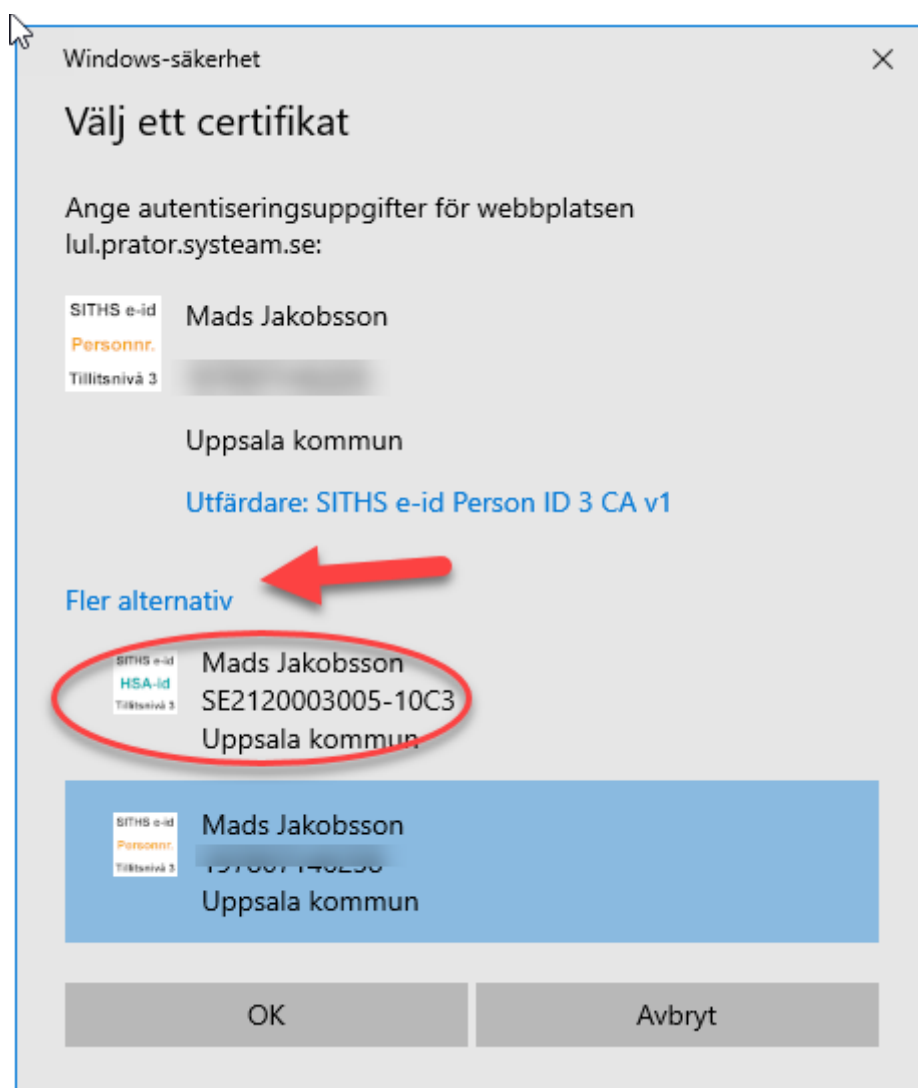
Windows-säkerhet

Välj ett certifikat

Ange autentiseringsuppgifter för webbplatsen lul.prator.systeam.se:

SITHS e-id
Personnr.
Tillitsnivå 3

Mads Jakobsson

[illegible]

Uppsala kommun

Utfärdare: SITHS e-id Person ID 3 CA v1

Fler alternativ

SITHS e-id
HSA-id
Tillitsnivå 3

Mads Jakobsson
SE2120003005-10C3
Uppsala kommun

SITHS e-id
Personnr.
Tillitsnivå 3

Mads Jakobsson
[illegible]
Uppsala kommun

OK

Avbryt